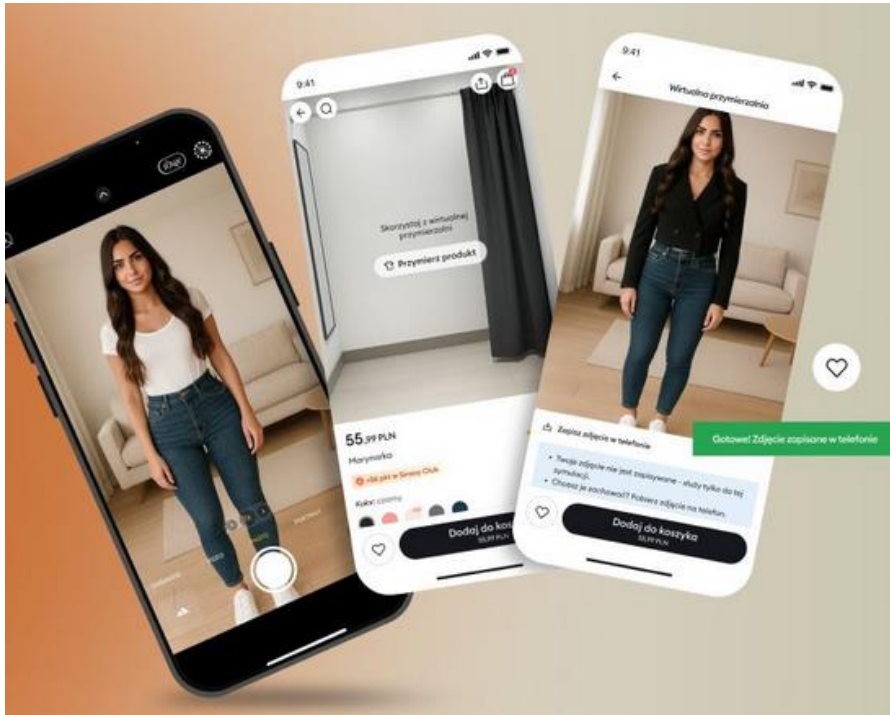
9:41

Skorzystaj z wirtualnej przymierzalni

Przymierz produkt

55,99 PLN

Marynarka

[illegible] Smart Club

Kolor: czarny

Dodaj do koszyka
55,99 PLN

9:41

Wirtualna przymierzalnia

Zapisz zdjęcie w telefonie

• Twoje zdjęcie nie jest zapisywane - służy tylko do tej symulacji.
• Chcesz je zachować? Pobierz zdjęcie na telefon.

Dodaj do koszyka
55,99 PLN

Gotowe! Zdjęcie zapisane w telefonie